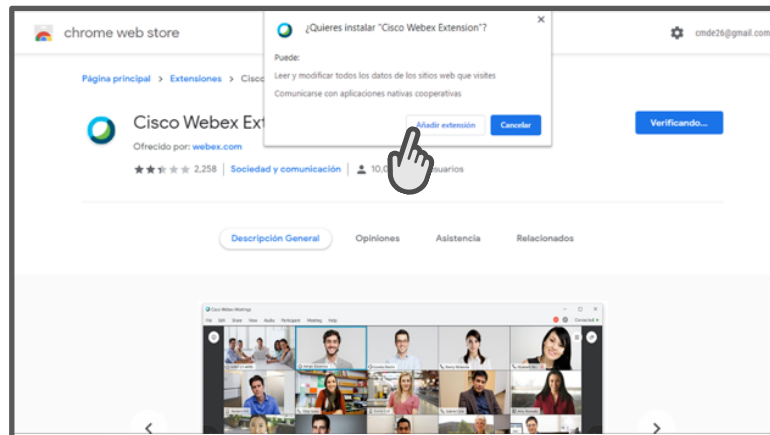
chrome web store

¿Quieres instalar "Cisco Webex Extension"?

Puede:

Leer y modificar todos los datos de los sitios web que visites

Comunicarse con aplicaciones nativas cooperativas

Añadir extensión

Cancelar

cmde26@gmail.com

Página principal > Extensiones > Cisco

Cisco Webex Ext

Ofrecido por: webex.com

2,258 | Sociedad y comunicación | 10.0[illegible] usuarios

Verificando...

Descripción General

Opiniones

Asistencia

Relacionados

Cisco Webex Meetings

File Edit Share View Audio Participant Meeting Help

Conectado